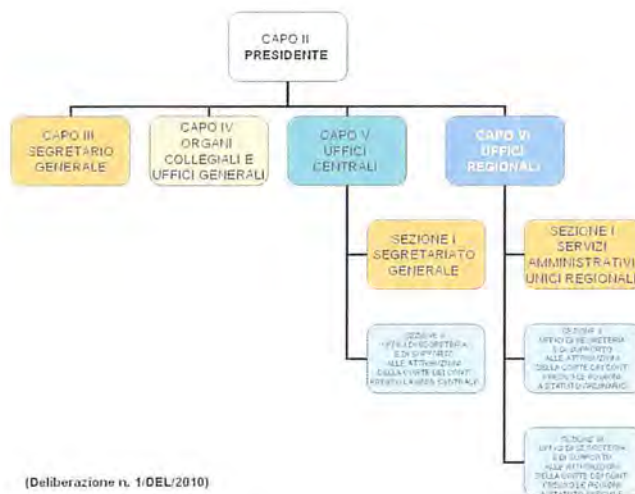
CAPO II
PRESIDENTE

CAPO III
SEGRETARIO
GENERALE

CAPO IV
ORGANI
COLLEGIALI E
UFFICI GENERALI

CAPO V
UFFICI
CENTRALI

CAPO VI
UFFICI
REGIONALI

SEZIONE I
SEGRETARIATO
GENERALE

SEZIONE II
UFFICI DI SEGRETERIA
E DI SUPPORTO
ALLE ATTRIBUZIONI
DELLA CORTE DEI CONTI
PRESSO LA SEDE CENTRALE

SEZIONE I
SERVIZI
AMMINISTRATIVI
UNICI REGIONALI

SEZIONE II
UFFICI DI SEGRETERIA
E DI SUPPORTO
ALLE ATTRIBUZIONI
DELLA CORTE DEI CONTI
PRESSO LE REGIONI
A STATUTO ORDINARIO

SEZIONE III
UFFICI DI SEGRETERIA
E DI SUPPORTO
ALLE ATTRIBUZIONI
DELLA CORTE DEI CONTI
PRESSO LE REGIONI
A STATUTO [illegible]

(Deliberazione n. 1/DEL/2010)